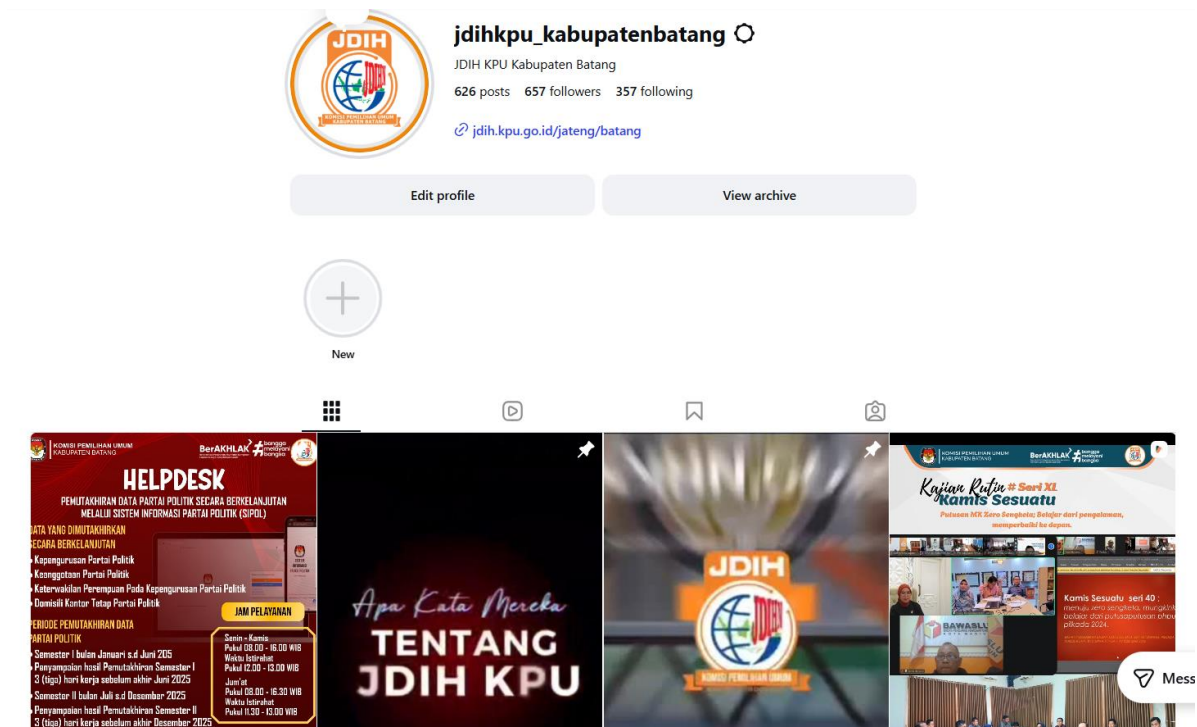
JDIH
JDIH
KOMISI PEMILIHAN UMUM KABUPATEN BATANG

jdihkpu_kabupatenbatang

JDIH KPU Kabupaten Batang

626 posts 657 followers 357 following

jdih.kpu.go.id/jateng/batang

Edit profile

View archive

New

KOMISI PEMILIHAN UMUM KABUPATEN BATANG
BerAKHLAK bangga melayani bangsa

HELPDESK

PEMUTAKHIRAN DATA PARTAI POLITIK SECARA BERKELANJUTAN MELALUI SISTEM INFORMASI PARTAI POLITIK (SIPOL)

DATA YANG DIMUTAKHIRKAN SECARA BERKELANJUTAN
Kepengurusan Partai Politik
Keanggotaan Partai Politik
Keterwakilan Perempuan Pada Kepengurusan Partai Politik
Domisili Kantor Tetap Partai Politik

PERIODE PEMUTAKHIRAN DATA PARTAI POLITIK
Semester I bulan Januari s.d Juni 205
Penyampaian hasil Pemutakhiran Semester I 3 (tiga) hari kerja sebelum akhir Juni 2025
Semester II bulan Juli s.d Desember 2025
Penyampaian hasil Pemutakhiran Semester II 3 (tiga) hari kerja sebelum akhir Desember 2025

JAM PELAYANAN
Senin - Kamis
Pukul 08.00 - 16.00 WIB
Waktu Istirahat
Pukul 12.00 - 13.00 WIB
Jum'at
Pukul 08.00 - 16.30 WIB
Waktu Istirahat
Pukul 11.30 - 13.00 WIB

Apa Kata Mereka
TENTANG
JDIH KPU

JDIH
KOMISI PEMILIHAN UMUM

KOMISI PEMILIHAN UMUM KABUPATEN BATANG
BerAKHLAK bangga melayani bangsa

Kajian Rutin # Seri XL
Kamis Sesuatu
Putusan MK Zero Sengketa; Belajar dari pengalaman, memperbaiki ke depan.

Kamis Sesuatu seri 40 :
menuju zero sengketa, mungkin belajar dari putusan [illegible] pilkada 2024.

BAWASLU

Mess